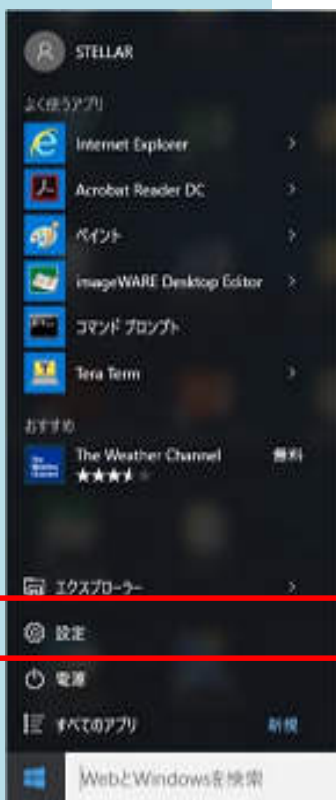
STELLAR

よく使うアプリ

Internet Explorer

Acrobat Reader DC

ペイント

imageWARE Desktop Editor

コマンド プロンプト

Tera Term

おすすめ

The Weather Channel 無料

エクスプローラー

設定

電源

すべてのアプリ 新規

WebとWindowsを検索